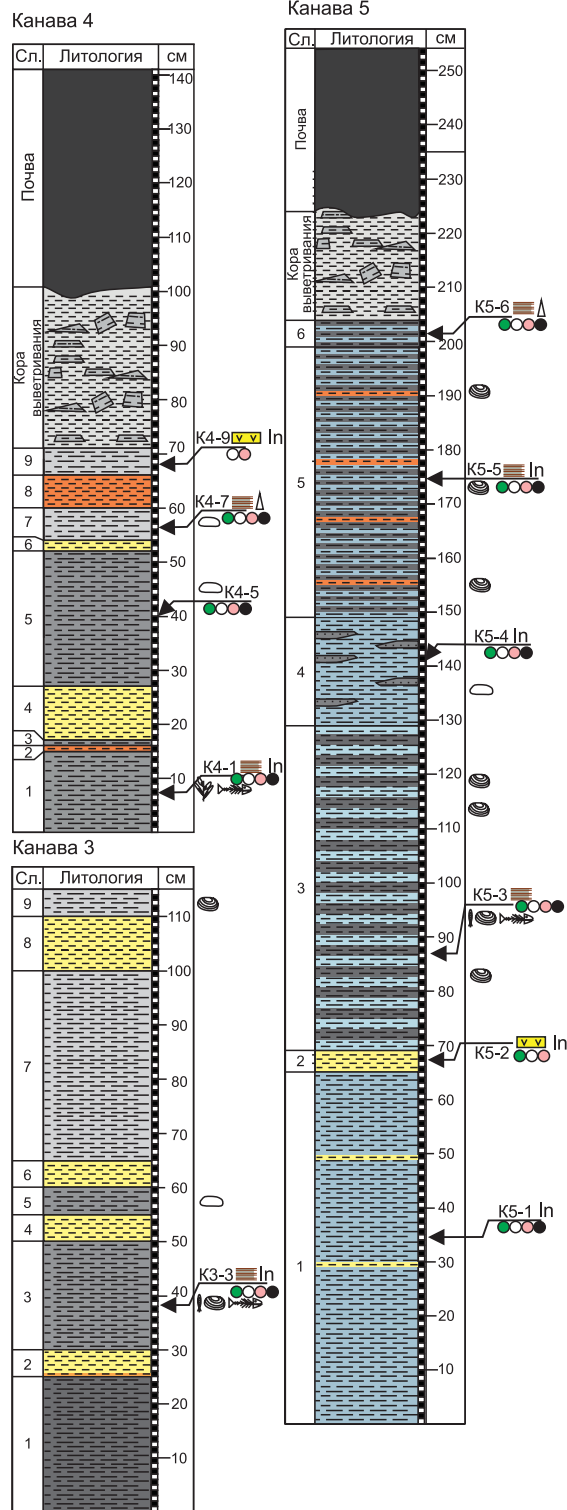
Канава 4

| Сл. | Литология | см |
|---|---|---|
| Почва | | 140 |
| | | 130 |
| | | 120 |
| | | 110 |
| Кора выветривания | | 100 |
| | | 90 |
| | | 80 |
| 9 | | 70 |
| 8 | | 60 |
| 7 | | |
| 6 | | 50 |
| 5 | | 40 |
| | | 30 |
| 4 | | 20 |
| 3 | | |
| 2 | | 10 |
| 1 | | |

К4-9 In
К4-7
К4-5
К4-1 In

Канава 3

| Сл. | Литология | см |
|---|---|---|
| 9 | | 110 |
| 8 | | 100 |
| 7 | | 90 |
| | | 80 |
| | | 70 |
| 6 | | 60 |
| 5 | | |
| 4 | | 50 |
| 3 | | 40 |
| | | 30 |
| 2 | | |
| 1 | | 20 |
| | | 10 |

К3-3 In

Канава 5

| Сл. | Литология | см |
|---|---|---|
| Почва | | 250 |
| | | 240 |
| | | 230 |
| Кора выветривания | | 220 |
| | | 210 |
| 6 | | 200 |
| 5 | | 190 |
| | | 180 |
| | | 170 |
| | | 160 |
| | | 150 |
| 4 | | 140 |
| | | 130 |
| 3 | | 120 |
| | | 110 |
| | | 100 |
| | | 90 |
| | | 80 |
| | | 70 |
| 2 | | 60 |
| 1 | | 50 |
| | | 40 |
| | | 30 |
| | | 20 |
| | | 10 |

К5-6
К5-5 In
К5-4 In
К5-3
К5-2 In
К5-1 In